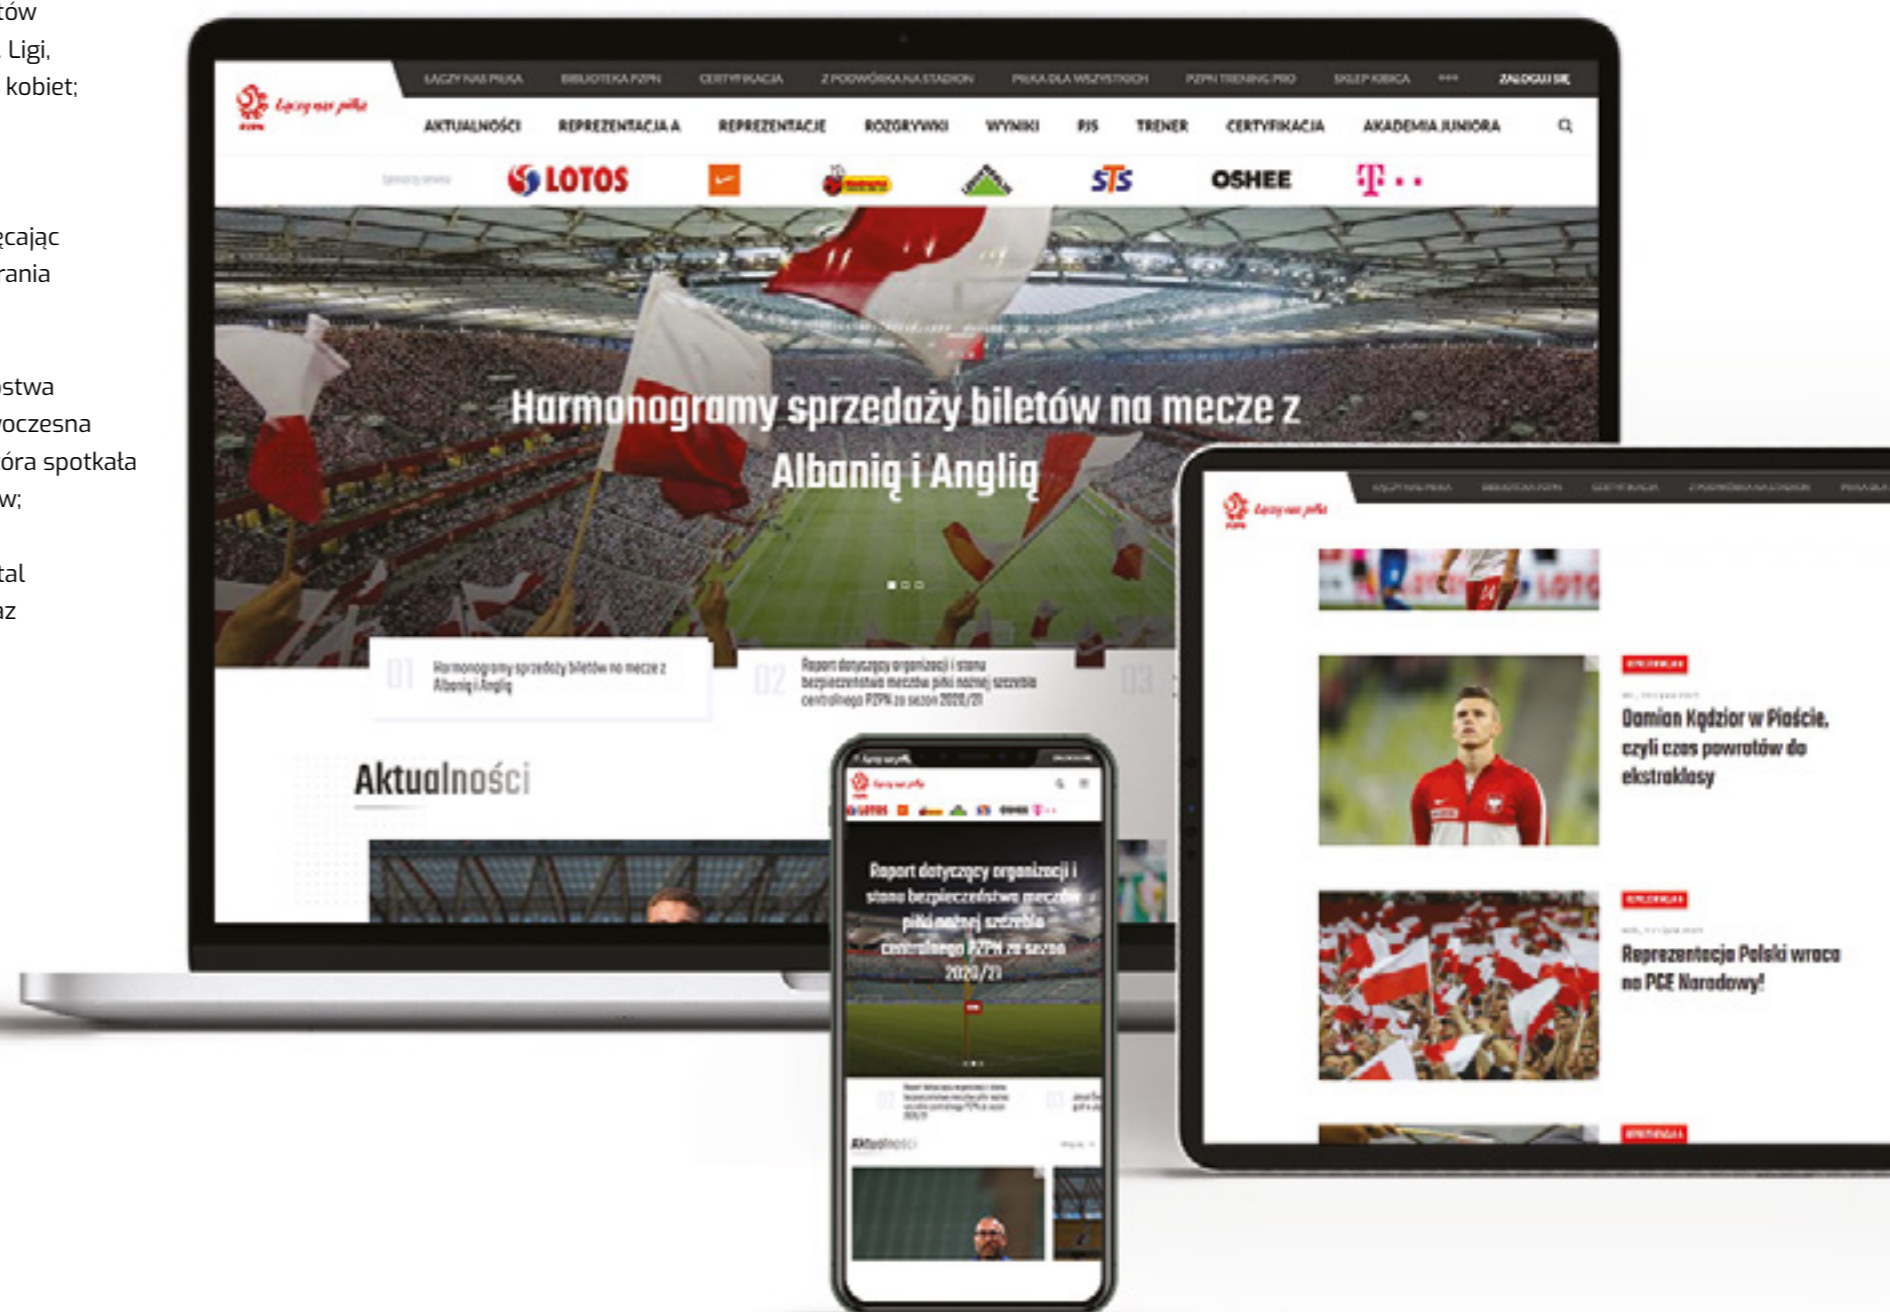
tów
Ligi,
kobiet;

ęcając
rania

stwa
oczesna
óra spotkała
w;

tal
az

Łączy nas piłka

ŁĄCZY NAS PIŁKA BIBLIOTEKA PZPN CERTYFIKACJA Z PODWÓRKA NA STADION PIŁKA DLA WSZYSTKICH PZPN TRENING PRO SKLEP KIBICA ••• ZALOGUJ SIĘ

AKTUALNOŚCI REPREZENTACJA A REPREZENTACJE ROZGRYWKI WYNIKI PJS TRENER CERTYFIKACJA AKADEMIA JUNIORA

LOTOS STS OSHEE T··

Harmonogramy sprzedaży biletów na mecze z Albanią i Anglią

01 Harmonogramy sprzedaży biletów na mecze z Albanią i Anglią

02 Raport dotyczący organizacji i stanu bezpieczeństwa meczów piłki nożnej szczebla centralnego PZPN za sezon 2020/21

03

Aktualności

Raport dotyczący organizacji i stanu bezpieczeństwa meczów piłki nożnej szczebla centralnego PZPN za sezon 2020/21

Aktualności

Damian Kądzior w Płoście, czyli czas powrotów do ekstraklasy

Reprezentacja Polski wraca na PGE Narodowy!